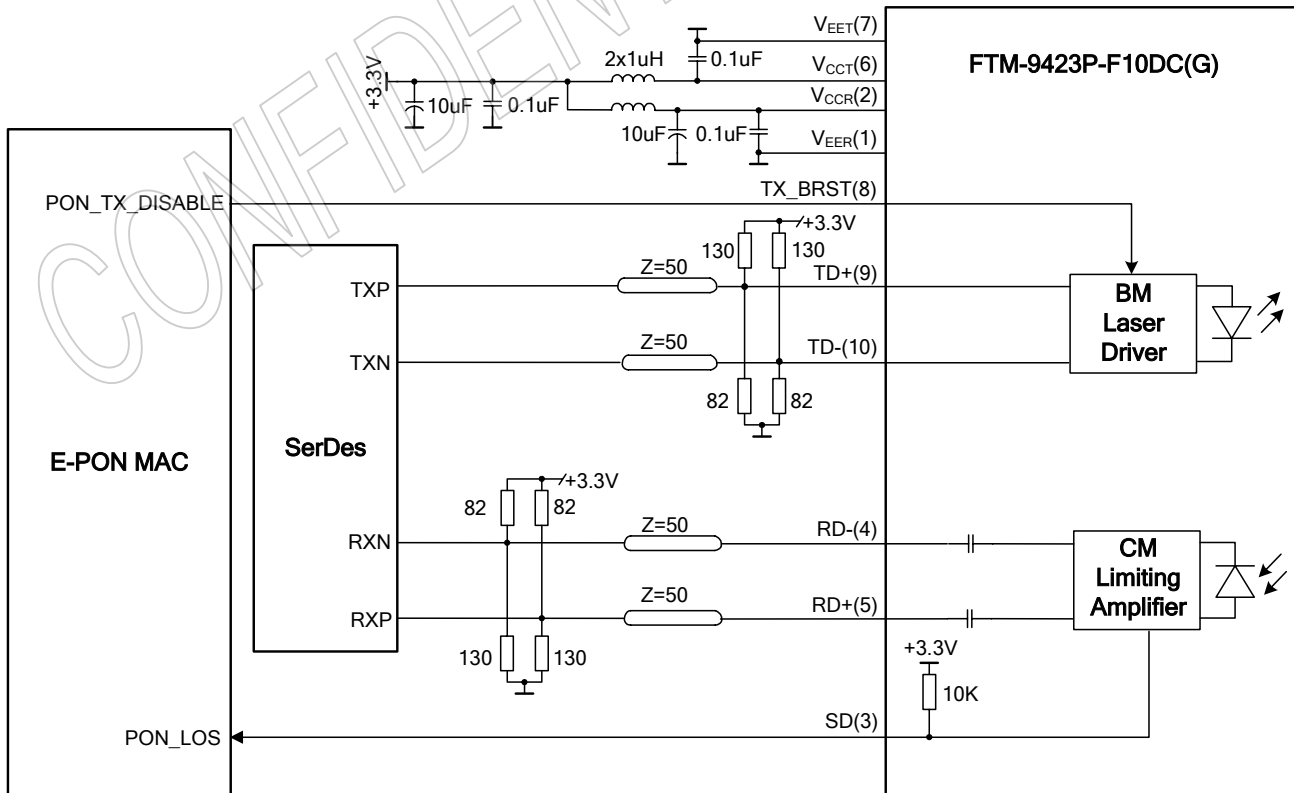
$V_{EET}$(7)

FTM-9423P-F10DC(G)

2x1uH

0.1uF

$V_{CCT}$(6)

+3.3V

10uF

0.1uF

$V_{CCR}$(2)

10uF

0.1uF

$V_{EER}$(1)

TX_BRST(8)

PON_TX_DISABLE

+3.3V

130

130

Z=50

TD+(9)

TXP

BM Laser Driver

Z=50

TD-(10)

TXN

82

82

E-PON MAC

SerDes

+3.3V

82

82

Z=50

RD-(4)

RXN

CM Limiting Amplifier

Z=50

RD+(5)

RXP

130

130

+3.3V

10K

SD(3)

PON_LOS

CONFIDENTIAL